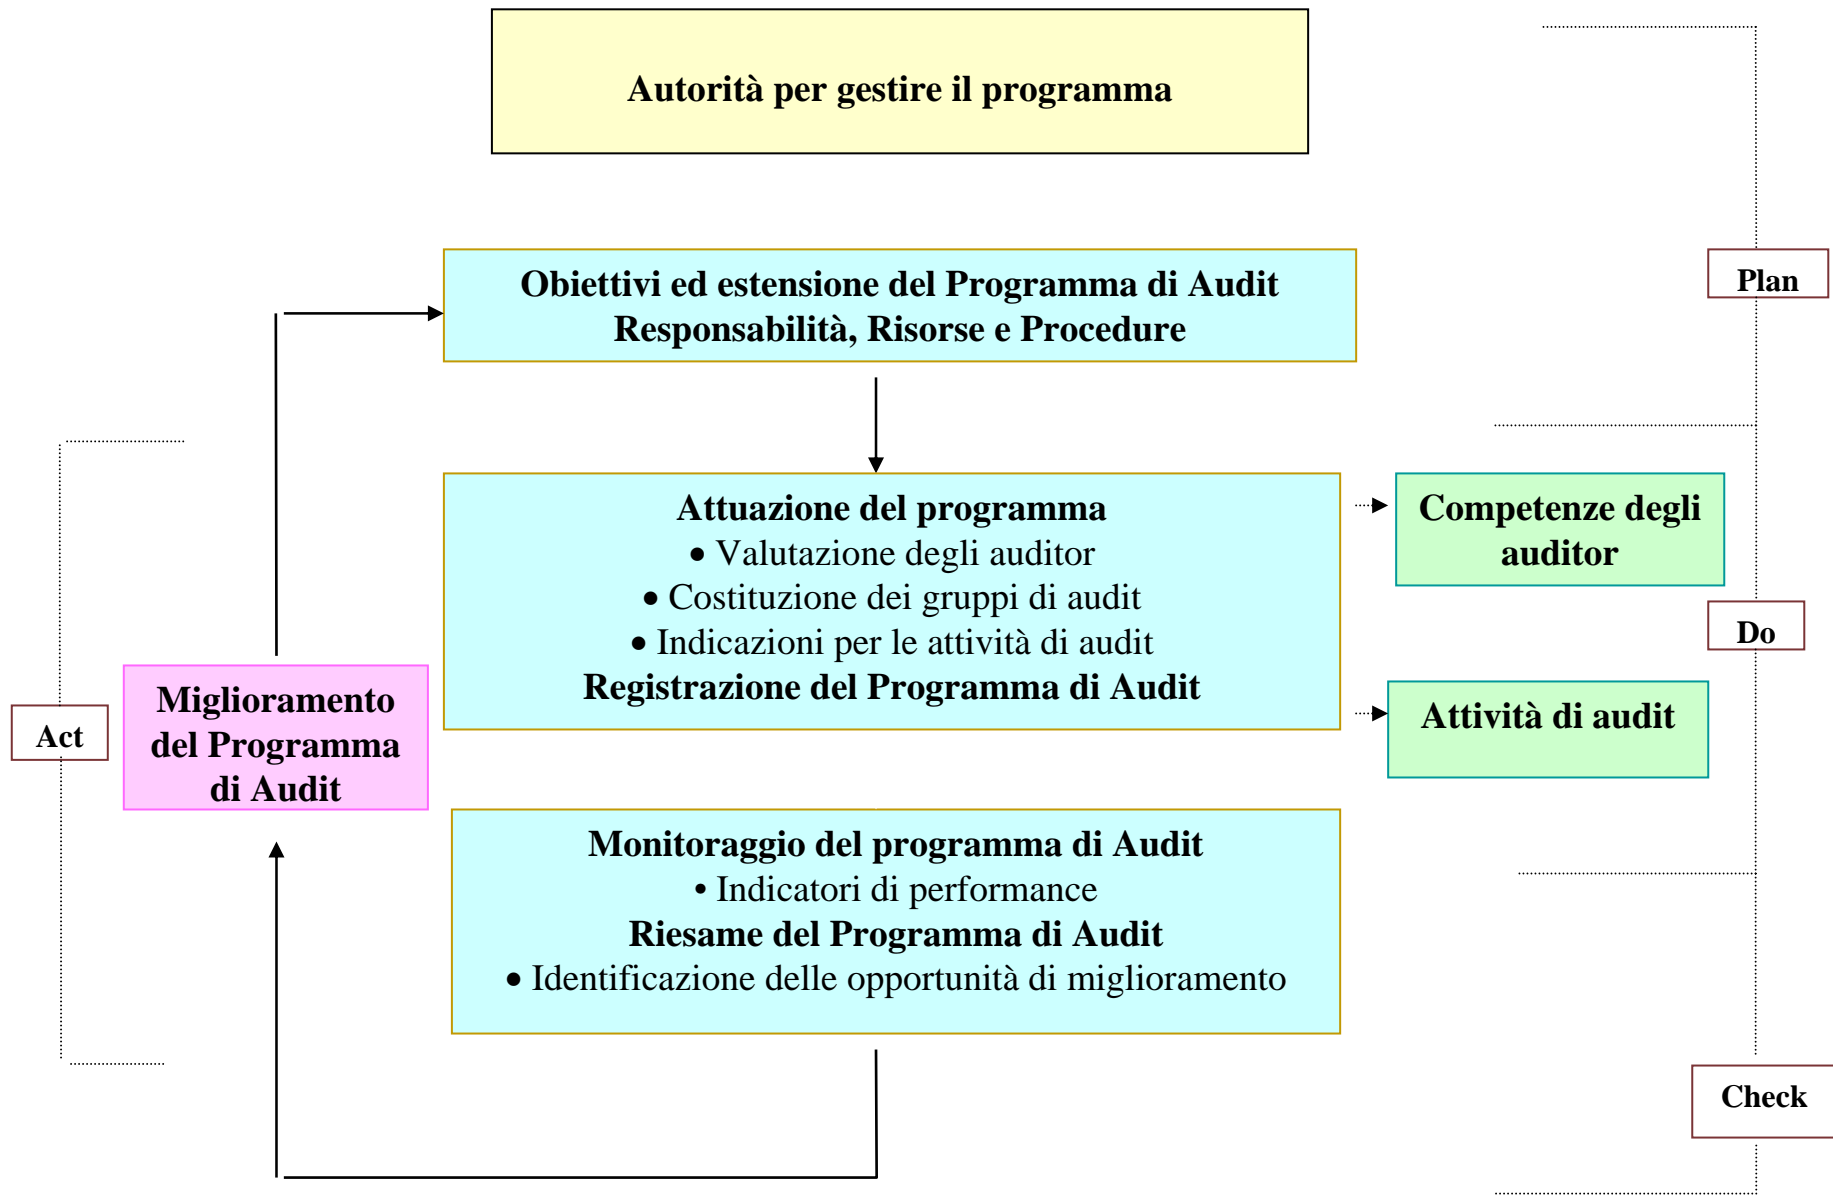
Autorità per gestire il programma

Plan

Obiettivi ed estensione del Programma di Audit
Responsabilità, Risorse e Procedure

Attuazione del programma
• Valutazione degli auditor
• Costituzione dei gruppi di audit
• Indicazioni per le attività di audit
Registrazione del Programma di Audit

Competenze degli auditor

Do

Attività di audit

Act

Miglioramento del Programma di Audit

Monitoraggio del programma di Audit
• Indicatori di performance
Riesame del Programma di Audit
• Identificazione delle opportunità di miglioramento

Check